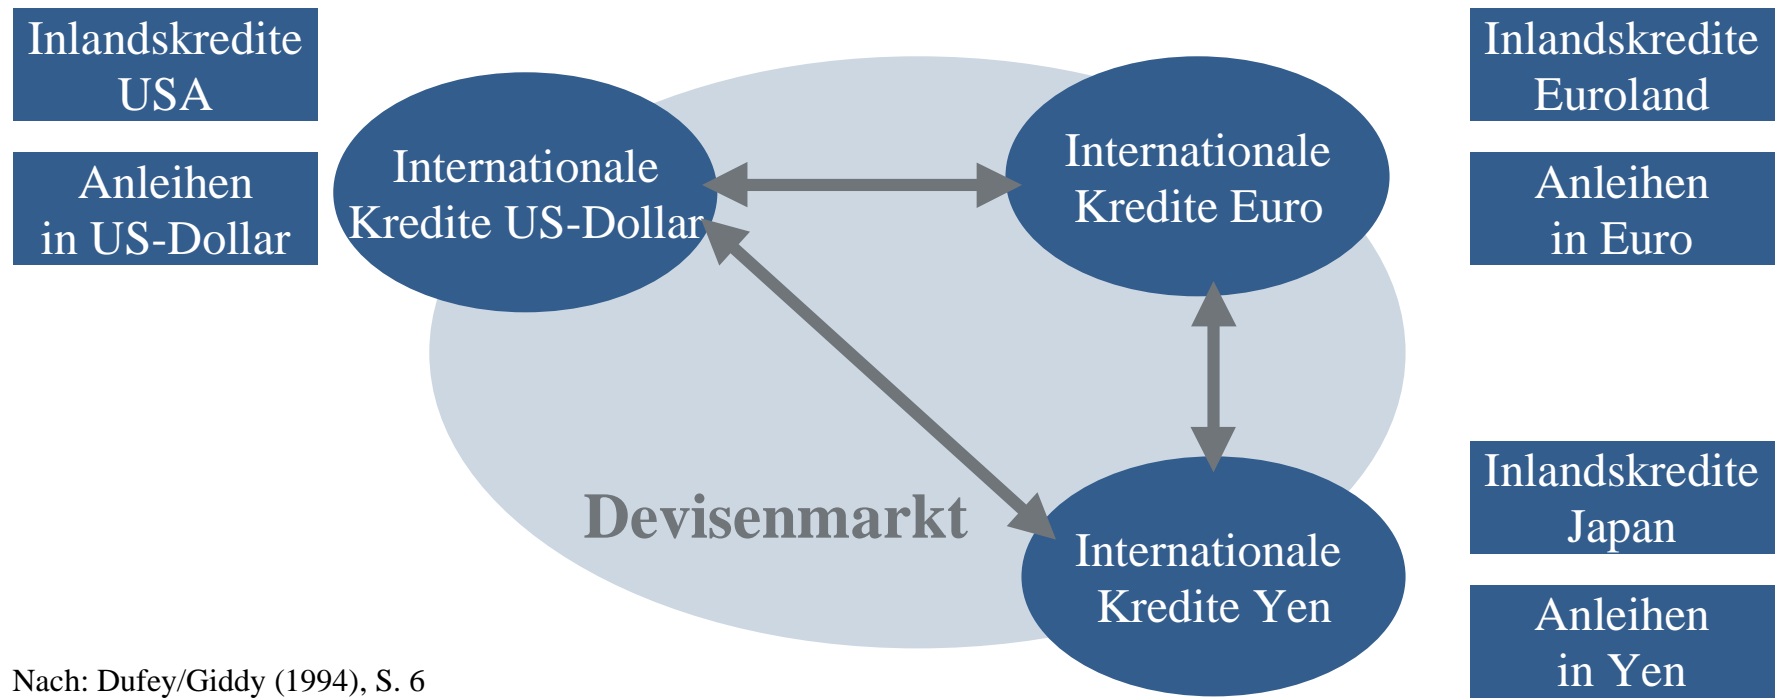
Inlandskredite USA

Anleihen in US-Dollar

Internationale Kredite US-Dollar

Internationale Kredite Euro

Inlandskredite Euroland

Anleihen in Euro

Devisenmarkt

Internationale Kredite Yen

Inlandskredite Japan

Anleihen in Yen

Nach: Dufey/Giddy (1994), S. 6